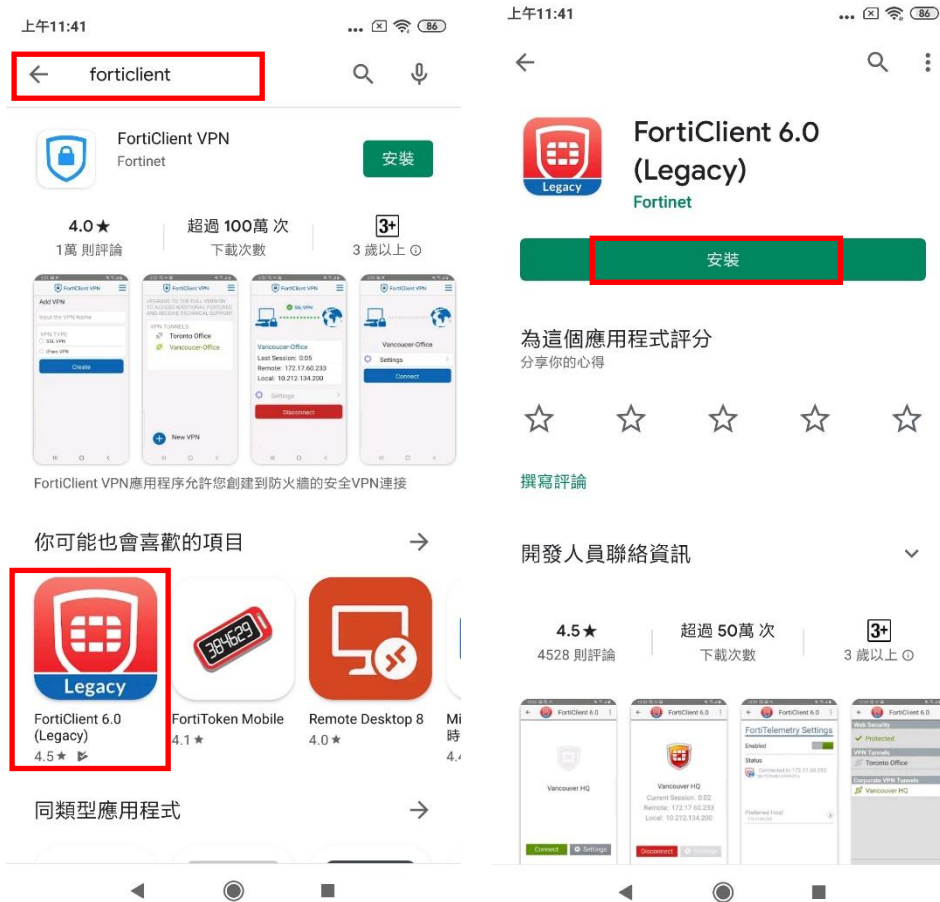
上午11:41 86

forticlient

FortiClient VPN
Fortinet
安裝

4.0★
1萬 則評論

超過 100萬 次
下載次數

3+
3 歲以上

FortiClient VPN
Add VPN
Input the VPN Name
VPN TYPE
SSL VPN
IPsec VPN
Create

FortiClient VPN
VPN TUNNELS
Toronto Office
Vancouver-Office
New VPN

FortiClient VPN
SSL VPN
Vancouver-Office
Last Session: 0:05
Remote: 172.17.60.233
Local: 10.212.134.200
Settings
Disconnect

FortiClient VPN
Vancouver-Office
Settings
Connect

FortiClient VPN應用程序允許您創建到防火牆的安全VPN連接

你可能也會喜歡的項目

Legacy
FortiClient 6.0 (Legacy)
4.5★

384629
FortiToken Mobile
4.1★

Remote Desktop 8
4.0★

Mi
時
4.

同類型應用程式

上午11:41 86

Legacy
FortiClient 6.0 (Legacy)
Fortinet

安裝

為這個應用程式評分
分享你的心得

撰寫評論

開發人員聯絡資訊

4.5★
4528 則評論

超過 50萬 次
下載次數

3+
3 歲以上

FortiClient 6.0
Vancouver HQ
Connect
Settings

FortiClient 6.0
Vancouver HQ
Current Session: 0:02
Remote: 172.17.60.233
Local: 10.212.134.200
Disconnect
Settings

FortiClient 6.0
FortiTelemetry Settings
Enabled
Status
Preferred Host

FortiClient 6.0
Web Security
Protected
VPN Tunnels
Toronto Office
Corporate VPN Tunnels
Vancouver HQ